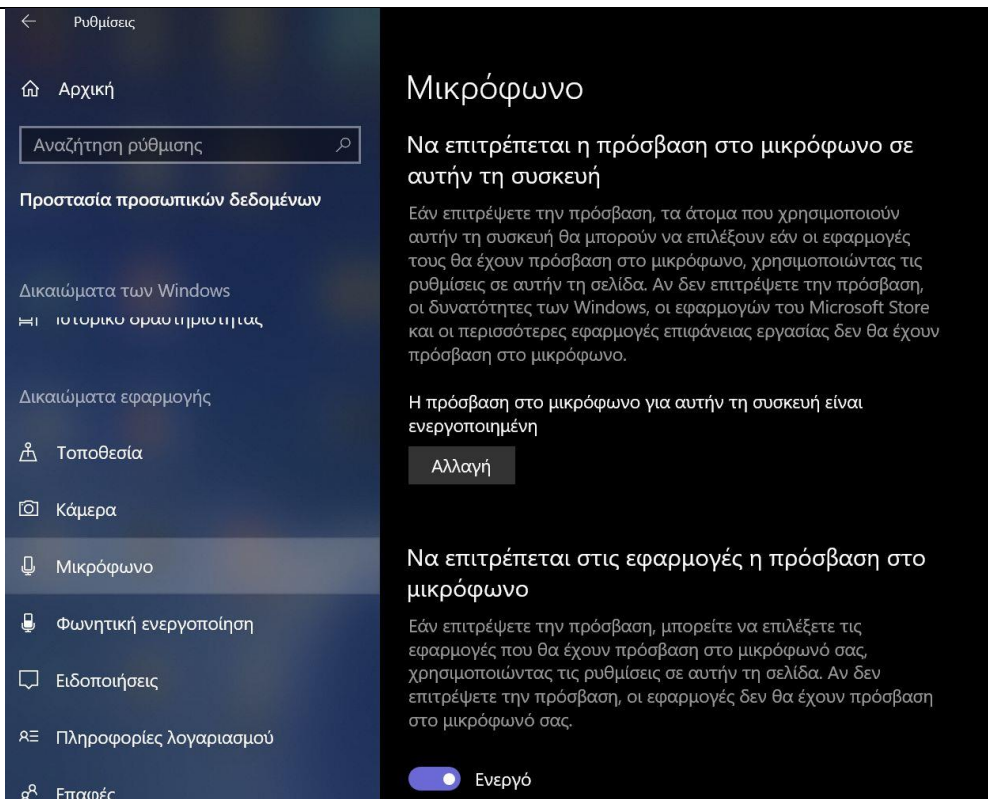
Ρυθμίσεις

Αρχική

Αναζήτηση ρύθμισης

Προστασία προσωπικών δεδομένων

Δικαιώματα των Windows

Ιστορικό δραστηριότητας

Δικαιώματα εφαρμογής

Τοποθεσία

Κάμερα

Μικρόφωνο

Φωνητική ενεργοποίηση

Ειδοποιήσεις

Πληροφορίες λογαριασμού

Επαφές

Μικρόφωνο

Να επιτρέπεται η πρόσβαση στο μικρόφωνο σε αυτήν τη συσκευή

Εάν επιτρέψετε την πρόσβαση, τα άτομα που χρησιμοποιούν αυτήν τη συσκευή θα μπορούν να επιλέξουν εάν οι εφαρμογές τους θα έχουν πρόσβαση στο μικρόφωνο, χρησιμοποιώντας τις ρυθμίσεις σε αυτήν τη σελίδα. Αν δεν επιτρέψετε την πρόσβαση, οι δυνατότητες των Windows, οι εφαρμογών του Microsoft Store και οι περισσότερες εφαρμογές επιφάνειας εργασίας δεν θα έχουν πρόσβαση στο μικρόφωνο.

Η πρόσβαση στο μικρόφωνο για αυτήν τη συσκευή είναι ενεργοποιημένη

Αλλαγή

Να επιτρέπεται στις εφαρμογές η πρόσβαση στο μικρόφωνο

Εάν επιτρέψετε την πρόσβαση, μπορείτε να επιλέξετε τις εφαρμογές που θα έχουν πρόσβαση στο μικρόφωνό σας, χρησιμοποιώντας τις ρυθμίσεις σε αυτήν τη σελίδα. Αν δεν επιτρέψετε την πρόσβαση, οι εφαρμογές δεν θα έχουν πρόσβαση στο μικρόφωνό σας.

Ενεργό